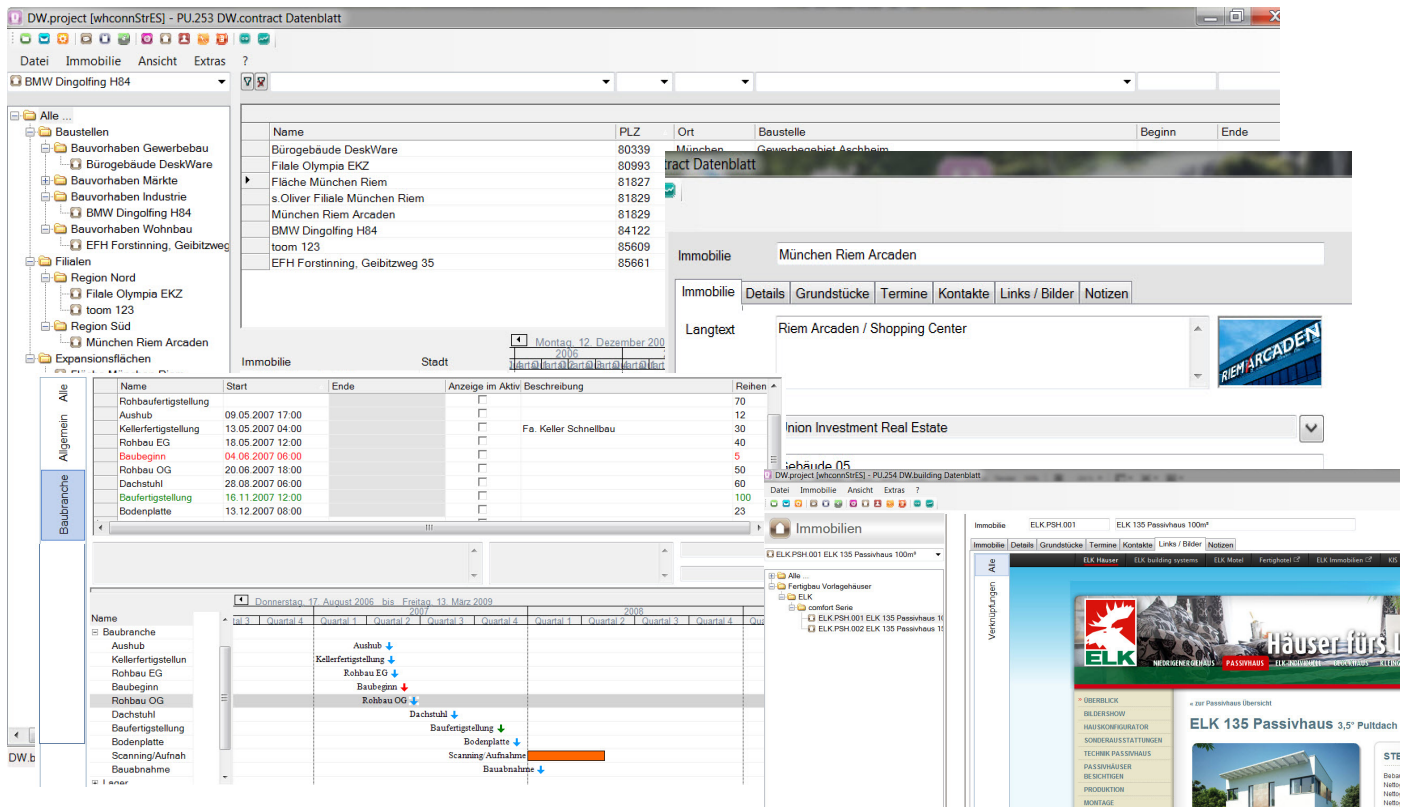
DW.project [whconnStrES] - PU.253 DW.contract Datenblatt

Datei Immobilie Ansicht Extras ?

BMW Dingolfing H84

Alle ...
Baustellen
Bauvorhaben Gewerbebau
Bürogebäude DeskWare
Bauvorhaben Märkte
Bauvorhaben Industrie
BMW Dingolfing H84
Bauvorhaben Wohnbau
EFH Forstinning, Geibitzweg
Filialen
Region Nord
Filiale Olympia EKZ
toom 123
Region Süd
München Riem Arcaden
Expansionsflächen

| Name | PLZ | Ort | Baustelle | Beginn | Ende |
|---|---|---|---|---|---|
| Bürogebäude DeskWare | 80339 | München | Gewerbegebiet Aschheim | | |
| Filiale Olympia EKZ | 80993 | | | | |
| Fläche München Riem | 81827 | | | | |
| s.Oliver Filiale München Riem | 81829 | | | | |
| München Riem Arcaden | 81829 | | | | |
| BMW Dingolfing H84 | 84122 | | | | |
| toom 123 | 85609 | | | | |
| EFH Forstinning, Geibitzweg 35 | 85661 | | | | |

Immobilie Stadt
Montag, 12. Dezember 200
2006

ntract Datenblatt

Immobilie München Riem Arcaden

Immobilie | Details | Grundstücke | Termine | Kontakte | Links / Bilder | Notizen

Langtext Riem Arcaden / Shopping Center

RIEM ARCADEN

Union Investment Real Estate

ebäude 05

Alle
Allgemein
Baubranche

| Name | Start | Ende | Anzeige im Aktiv | Beschreibung | Reihen |
|---|---|---|---|---|---|
| Rohbaufertigstellung | | | | | 70 |
| Aushub | 09.05.2007 17:00 | | | | 12 |
| Kellerfertigstellung | 13.05.2007 04:00 | | | Fa. Keller Schnellbau | 30 |
| Rohbau EG | 18.05.2007 12:00 | | | | 40 |
| Baubeginn | 04.06.2007 06:00 | | | | 5 |
| Rohbau OG | 20.06.2007 18:00 | | | | 50 |
| Dachstuhl | 28.08.2007 06:00 | | | | 60 |
| Baufertigstellung | 16.11.2007 12:00 | | | | 100 |
| Bodenplatte | 13.12.2007 08:00 | | | | 23 |

Donnerstag, 17. August 2006 bis Freitag, 13. März 2009
2007 2008
Quartal 3 Quartal 4 Quartal 1 Quartal 2 Quartal 3 Quartal 4 Quartal 1 Quartal 2 Quartal 3 Quartal 4 Quartal

Name
Baubranche
Aushub
Kellerfertigstellun
Rohbau EG
Baubeginn
Rohbau OG
Dachstuhl
Baufertigstellung
Bodenplatte
Scanning/Aufnah
Bauabnahme
Lager

Aushub
Kellerfertigstellung
Rohbau EG
Baubeginn
Rohbau OG
Dachstuhl
Baufertigstellung
Bodenplatte
Scanning/Aufnahme
Bauabnahme

DW.b

DW.project [whconnStrES] - PU.254 DW.building Datenblatt
Datei Immobilie Ansicht Extras ?
Immobilien
ELK.PSH.001 ELK 135 Passivhaus 100m²
Alle ...
Fertigbau Vorlagehäuser
ELK
comfort Serie
ELK.PSH.001 ELK 135 Passivhaus 10
ELK.PSH.002 ELK 135 Passivhaus 1

Immobilie ELK.PSH.001 ELK 135 Passivhaus 100m²
Immobilie | Details | Grundstücke | Termine | Kontakte | Links / Bilder | Notizen
Alle
Verknüpfungen
ELK Häuser | ELK building systems | ELK Motel | Fertighotel | ELK Immobilien | KIS
ELK
Häuser fürs L
NIEDRIGENERGIEHAUS | PASSIVHAUS | ELK INDIVIDUELL | DESIGNHAUS
ÜBERBLICK
BILDERSHOW
HAUSKONFIGURATOR
SONDERAUSSTATTUNGEN
TECHNIK PASSIVHAUS
PASSIVHÄUSER BESICHTIGEN
PRODUKTION
MONTAGE
« zur Passivhaus Übersicht
ELK 135 Passivhaus 3,5° Pultdach
STE
Beba
Netto
Netto
Netto